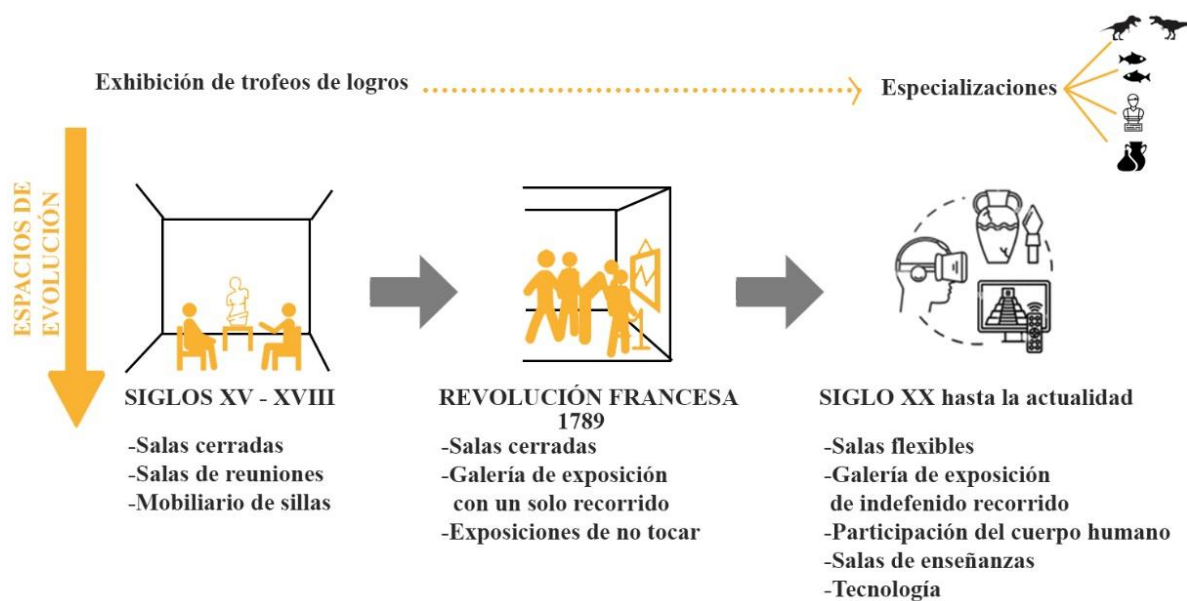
Exhibición de trofeos de logros

Especializaciones

ESPACIOS DE EVOLUCIÓN

SIGLOS XV - XVIII

-Salas cerradas
-Salas de reuniones
-Mobiliario de sillas

REVOLUCIÓN FRANCESA 1789

-Salas cerradas
-Galería de exposición con un solo recorrido
-Exposiciones de no tocar

SIGLO XX hasta la actualidad

-Salas flexibles
-Galería de exposición de indefenido recorrido
-Participación del cuerpo humano
-Salas de enseñanzas
-Tecnología